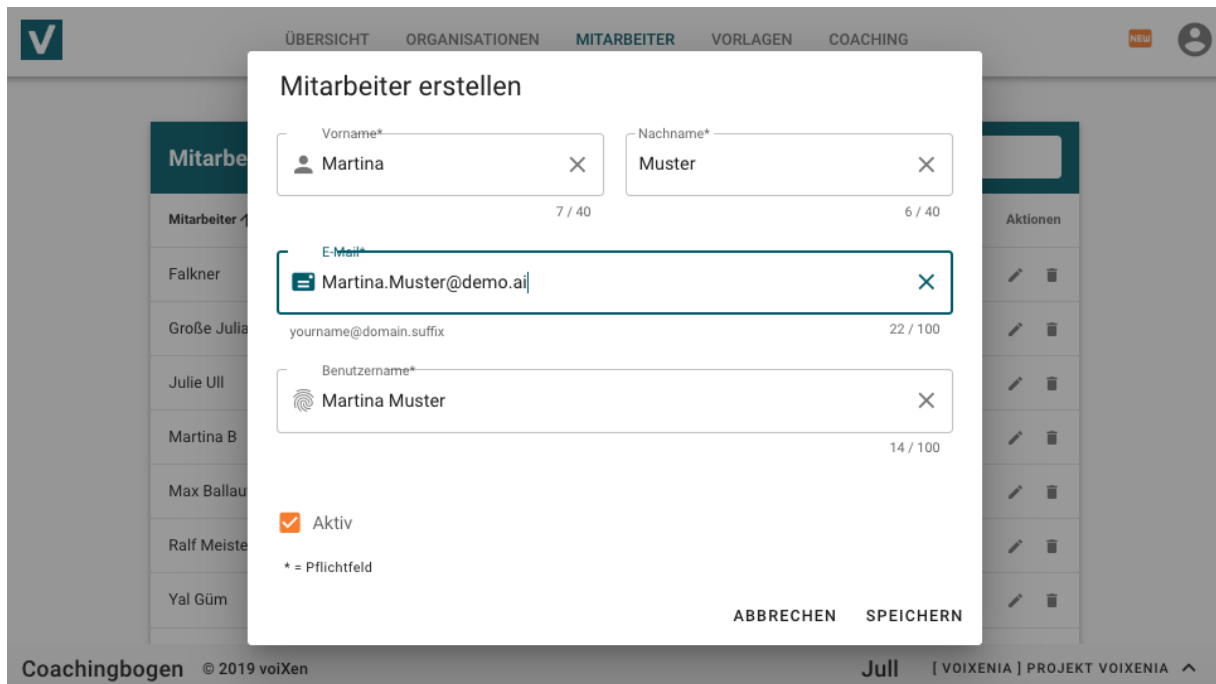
V

ÜBERSICHT ORGANISATIONEN MITARBEITER VORLAGEN COACHING

NEW

Mitarbe

Mitarbeiter

Aktionen

Falkner

Große Julia

Julie Ull

Martina B

Max Ballau

Ralf Meiste

Yal Güm

Mitarbeiter erstellen

Vorname*
Martina
7 / 40

Nachname*
Muster
6 / 40

E-Mail*
Martina.Muster@demo.ai
yourname@domain.suffix
22 / 100

Benutzername*
Martina Muster
14 / 100

Aktiv

* = Pflichtfeld

ABBRECHEN SPEICHERN

Coachingbogen © 2019 voiXen

Jull [ VOIXENIA ] PROJEKT VOIXENIA